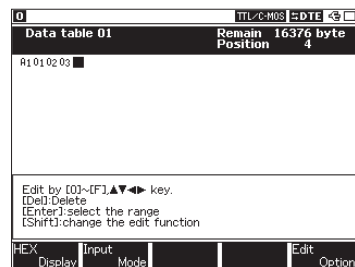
0

TTL/C-MOS ⇆DTE

Data table 01

Remain 16376 byte
Position 4

A1010203

Edit by [0]~[F],▲▼◀▶ key.
[Del]:Delete
[Enter]:select the range
[Shift]:change the edit function

HEX Display

Input Mode

Edit Option